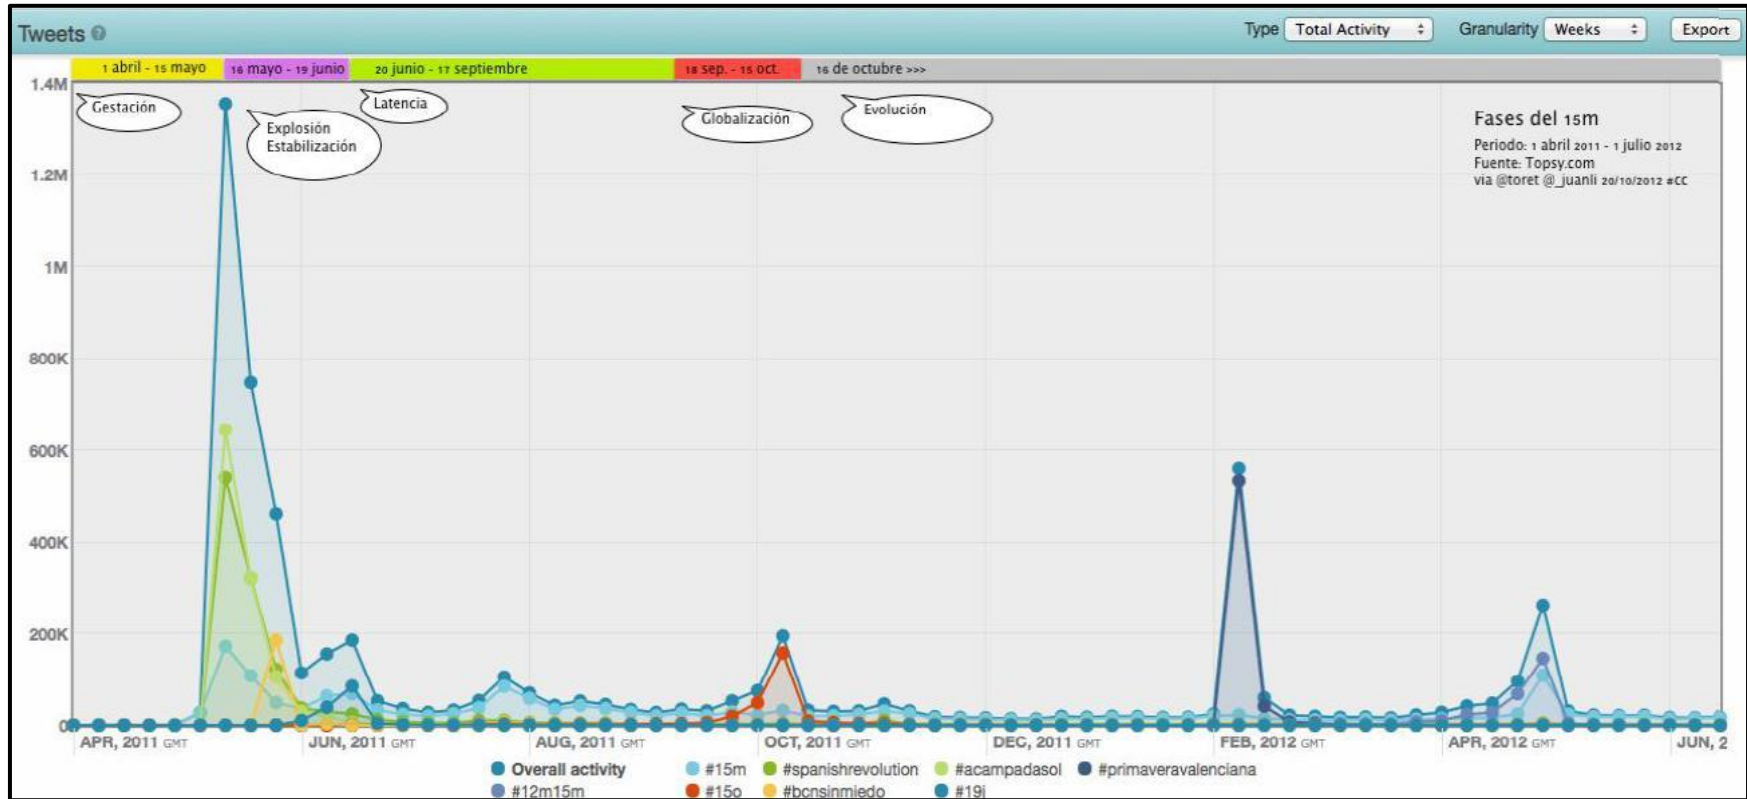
Tweets

Type Total Activity

Granularity Weeks

Export

1 abril - 15 mayo

16 mayo - 19 junio

20 junio - 17 septiembre

18 sep. - 15 oct.

16 de octubre >>>

Gestación

Explosión Estabilización

Latencia

Globalización

Evolución

Fases del 15m

Periodo: 1 abril 2011 - 1 julio 2012
Fuente: Topsy.com
via @toret @_juanli 20/10/2012 #CC

1.4M

1.2M

1M

800K

600K

400K

200K

0

APR, 2011 GMT

JUN, 2011 GMT

AUG, 2011 GMT

OCT, 2011 GMT

DEC, 2011 GMT

FEB, 2012 GMT

APR, 2012 GMT

JUN, 2

Overall activity

#15m

#spanishrevolution

#acampadasol

#primaveravalenciana

#12m15m

#15o

#bcnsinmiedo

#19j